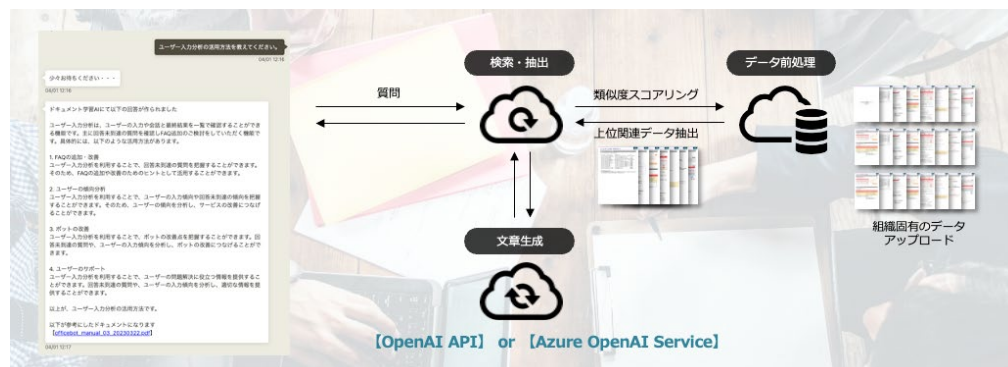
ユーザー入力分析の活用方法を教えてください。

04/01 12:16

少々お待ちください・・・

04/01 12:16

ドキュメント学習AIにて以下の回答が作られました

ユーザー入力分析は、ユーザーの入力や会話と最終結果を一覧で確認することができる機能です。主に回答未到達の質問を確認しFAQ追加のご検討をしていただく機能です。具体的には、以下のような活用方法があります。

1. FAQの追加・改善
ユーザー入力分析を利用することで、回答未到達の質問を把握することができます。そのため、FAQの追加や改善のためのヒントとして活用することができます。

2. ユーザーの傾向分析
ユーザー入力分析を利用することで、ユーザーの入力傾向や回答未到達の傾向を把握することができます。そのため、ユーザーの傾向を分析し、サービスの改善につなげることができます。

3. ボットの改善
ユーザー入力分析を利用することで、ボットの改善点を把握することができます。回答未到達の質問や、ユーザーの入力傾向を分析し、ボットの改善につなげることができます。

4. ユーザーのサポート
ユーザー入力分析を利用することで、ユーザーの問題解決に役立つ情報を提供することができます。回答未到達の質問や、ユーザーの入力傾向を分析し、適切な情報を提供することができます。

以上が、ユーザー入力分析の活用方法です。

以下が参考にしたドキュメントになります
[officebot_manual_03_20230322.pdf]

04/01 12:17

質問

検索・抽出

類似度スコアリング

上位関連データ抽出

データ前処理

組織固有のデータ
アップロード

文章生成

【OpenAI API】 or 【Azure OpenAI Service】